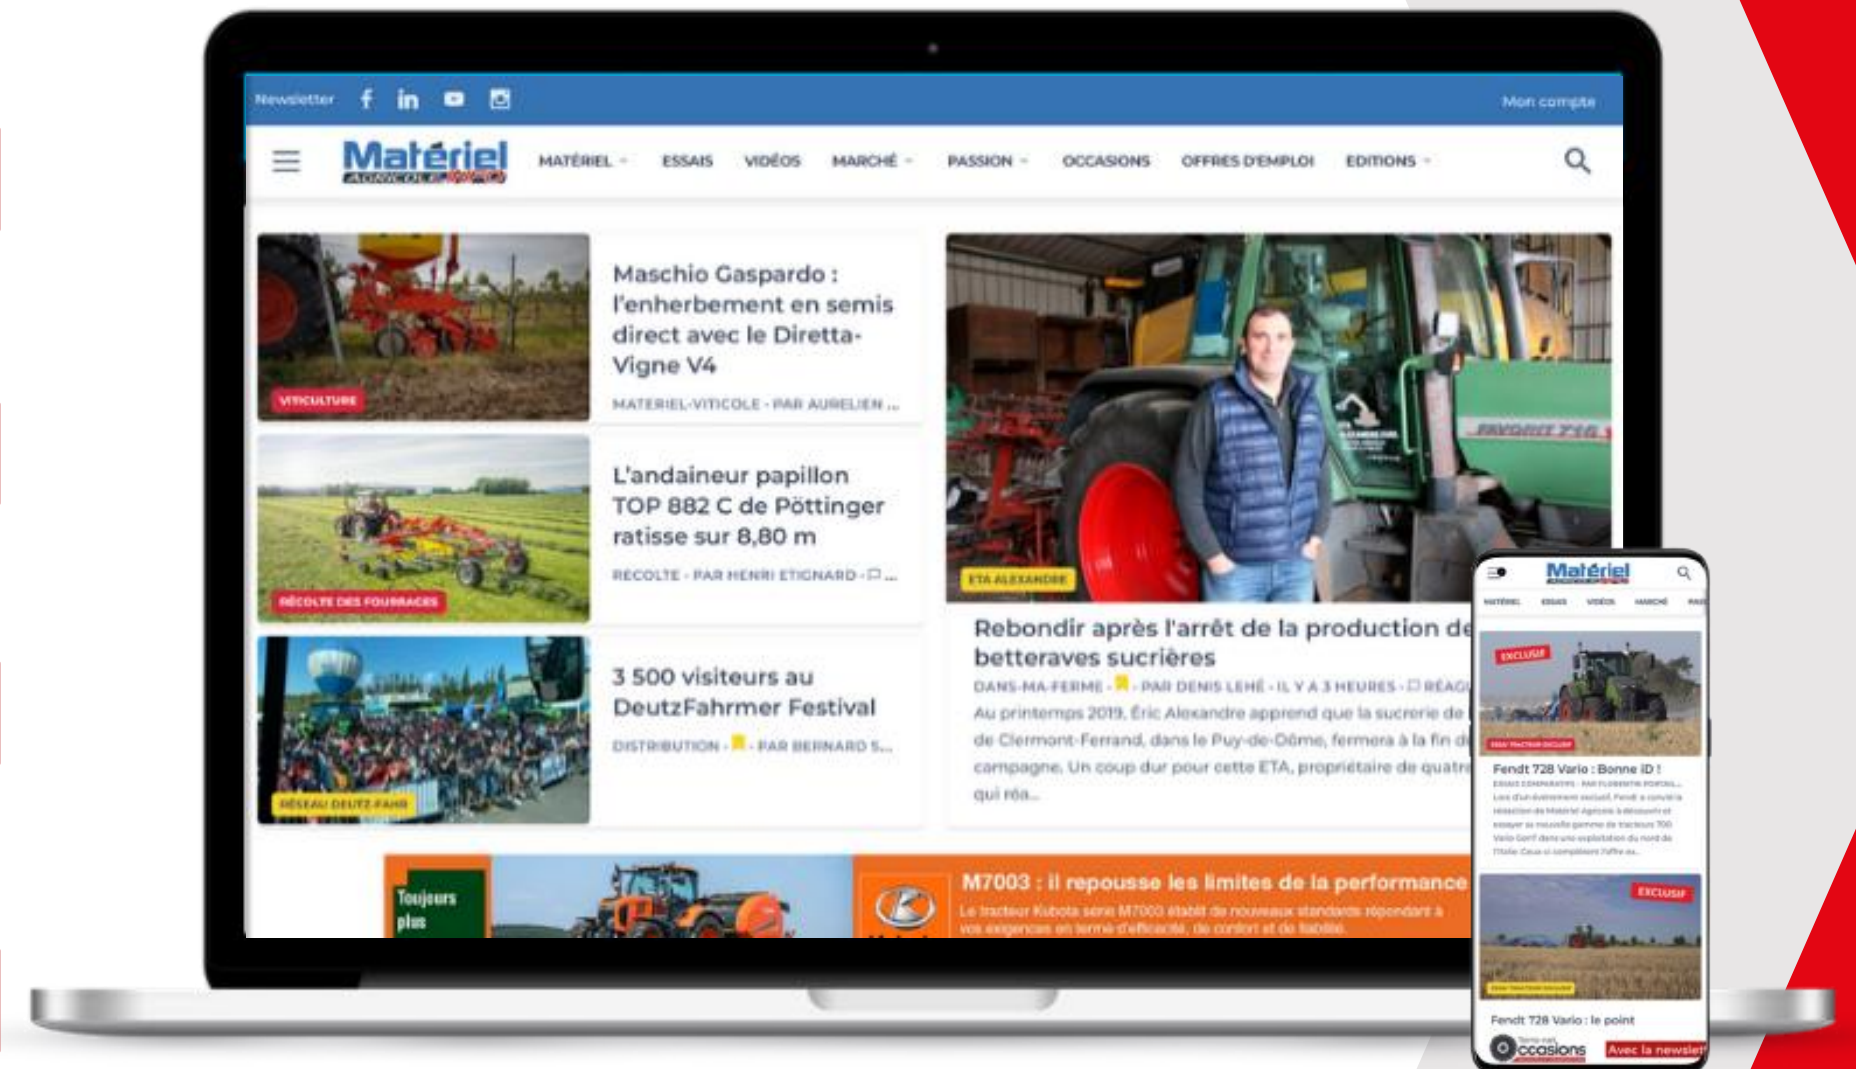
Newsletter

Mon compte

Matériel AGRICOLE

MATÉRIEL ESSAIS VIDÉOS MARCHÉ PASSION OCCASIONS OFFRES D'EMPLOI EDITIONS

VITICULTURE

Maschio Gaspardo : l'enherbement en semis direct avec le Diretta-Vigne V4

MATERIEL-VITICOLE - PAR AURELIEN ...

RÉCOLTE DES FOURRAGES

L'andaineur papillon TOP 882 C de Pöttinger ratisse sur 8,80 m

RECOLTE - PAR HENRI ETIGNARD - ...

RÉSEAU DEUTZ-FAHR

3 500 visiteurs au DeutzFahrmer Festival

DISTRIBUTION - PAR BERNARD S...

ETA ALEXANDRE

Rebondir après l'arrêt de la production de betteraves sucrières

DANS-MA-FERME - PAR DENIS LEHÉ - IL Y A 3 HEURES - RÉAG

Au printemps 2019, Éric Alexandre apprend que la sucrerie de de Clermont-Ferrand, dans le Puy-de-Dôme, fermera à la fin d campagne. Un coup dur pour cette ETA, propriétaire de quatr qui réa...

Toujours plus

M7003 : il repousse les limites de la performance

Le tracteur Kubota série M7003 établit de nouveaux standards répondant à vos exigences en terme d'efficacité, de confort et de fiabilité.

Matériel

MATÉRIEL ESSAIS VIDÉOS MARCHÉ

EXCLUSIF

Fendt 728 Vario : Bonne ID !

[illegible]

EXCLUSIF

Fendt 728 Vario : le point

Occasions

Avec la newslet